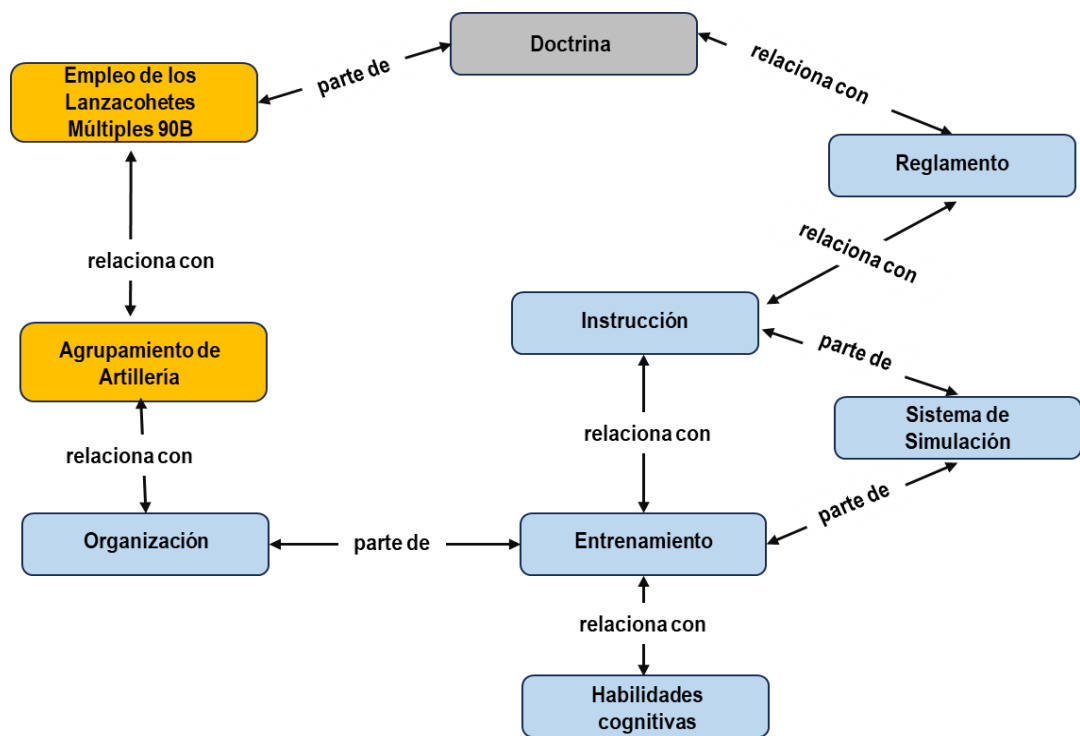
Doctrina

Empleo de los Lanzacohetes Múltiples 90B

parte de

relaciona con

Reglamento

relaciona con

relaciona con

Instrucción

Agrupamiento de Artillería

parte de

Sistema de Simulación

relaciona con

relaciona con

parte de

Organización

parte de

Entrenamiento

relaciona con

Habilidades cognitivas